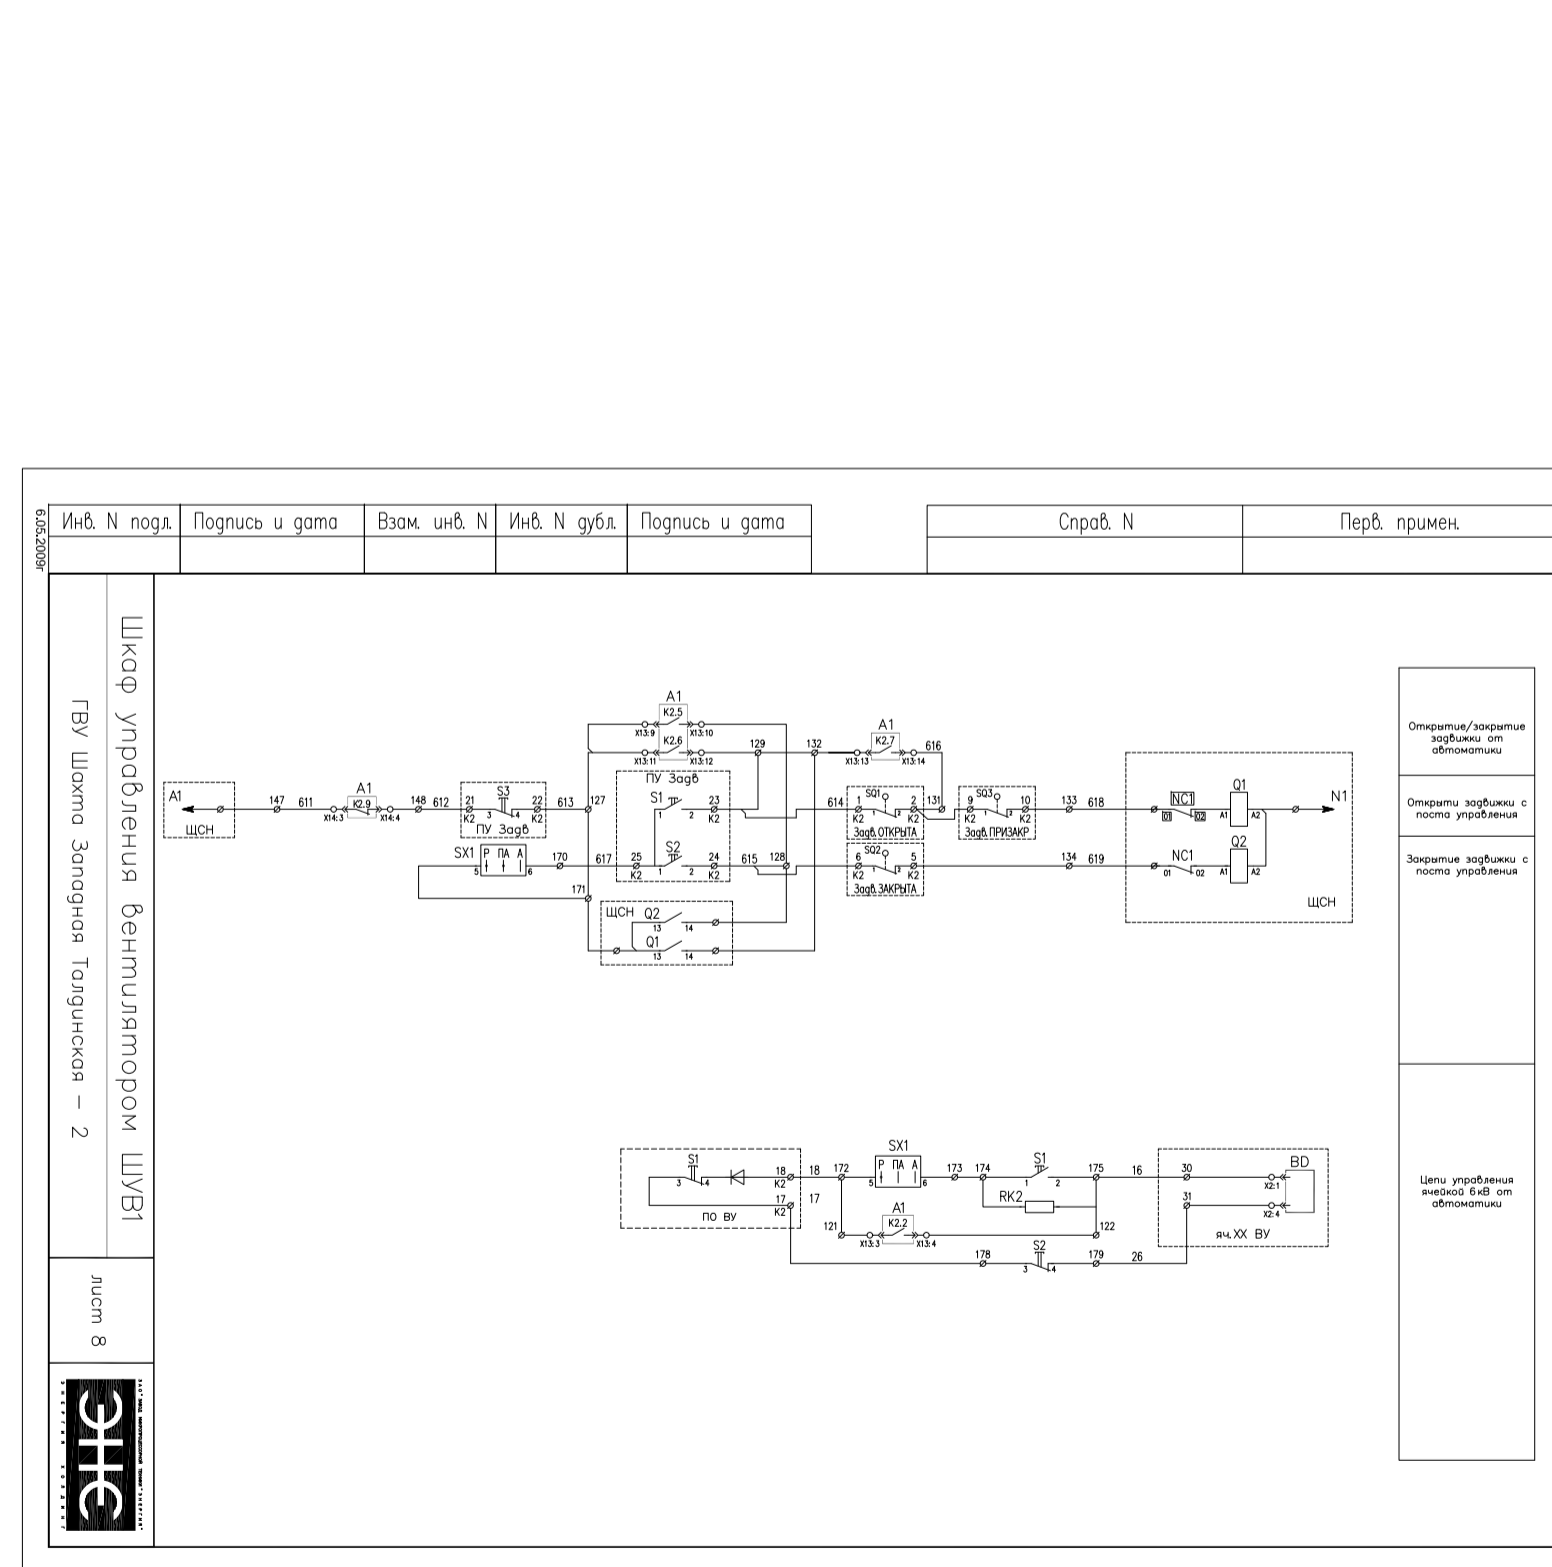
6.05.2009г

| Инв. N подл. | Подпись и дата | Взам. инв. N | Инв. N дубл. | Подпись и дата |
|---|---|---|---|---|
| | | | | |

| Справ. N | Перв. примен. |
|---|---|
| | |

Шкаф управления вентилятором ШУВ1

ГВУ Шахта Западная Талдинская – 2

лист 8

ЭНС

A1 ЩСН 147 611 A1 K2.9 X14:3 X14:4 148 612 21 K2 S3 3 4 22 K2 ПУ Задв 613 127

A1 K2.5 X13:9 X13:10 K2.6 X13:11 X13:12 129 132 A1 K2.7 X13:13 X13:14 616

ПУ Задв S1 1 2 23 K2 S2 1 2 24 K2 25 K2

SX1 P ПА A 5 6 170 617 615 128 171

ЩСН Q2 13 14 Q1 13 14

614 1 K2 SQ1 2 K2 Задв.ОТКРЫТА 131 9 K2 SQ3 10 K2 Задв.ПРИЗАКР 133 618

6 K2 SQ2 5 K2 Задв.ЗАКРЫТА 134 619

NC1 01 02 Q1 A1 A2 N1 NC1 01 02 Q2 A1 A2 ЩСН

S1 3 4 18 K2 17 K2 ПО ВУ 18 17 172 121 SX1 P ПА A 5 6 173 174 S1 1 2 175 16 RK2 A1 K2.2 X13:3 X13:4 122 178 S2 3 4 179 26

30 X2:1 31 X2:4 BD яч.ХХ ВУ

Открытие/закрытие задвижки от автоматики

Открыти задвижки с поста управления

Закрытие задвижки с поста управления

Цепи управления ячейкой 6кВ от автоматики